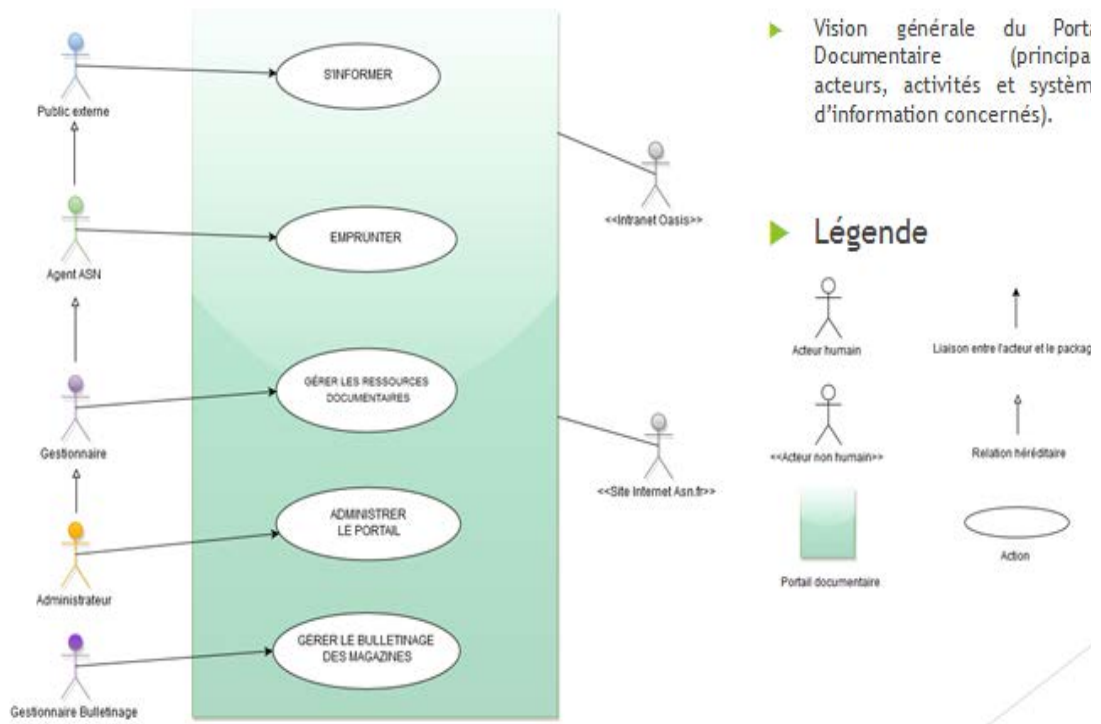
Public externe

Agent ASN

Gestionnaire

Administrateur

Gestionnaire Bulletinage

S'INFORMER

EMPRUNTER

GÉRER LES RESSOURCES DOCUMENTAIRES

ADMINISTRER LE PORTAIL

GÉRER LE BULLETINAGE DES MAGAZINES

<<Intranet Oasis>>

<<Site Internet Asn.fr>>

Vision générale du Porta Documentaire (principa acteurs, activités et systèm d'information concernés).

Légende

Acteur humain

Liaison entre l'acteur et le packag

<<Acteur non humain>>

Relation héréditaire

Portail documentaire

Action